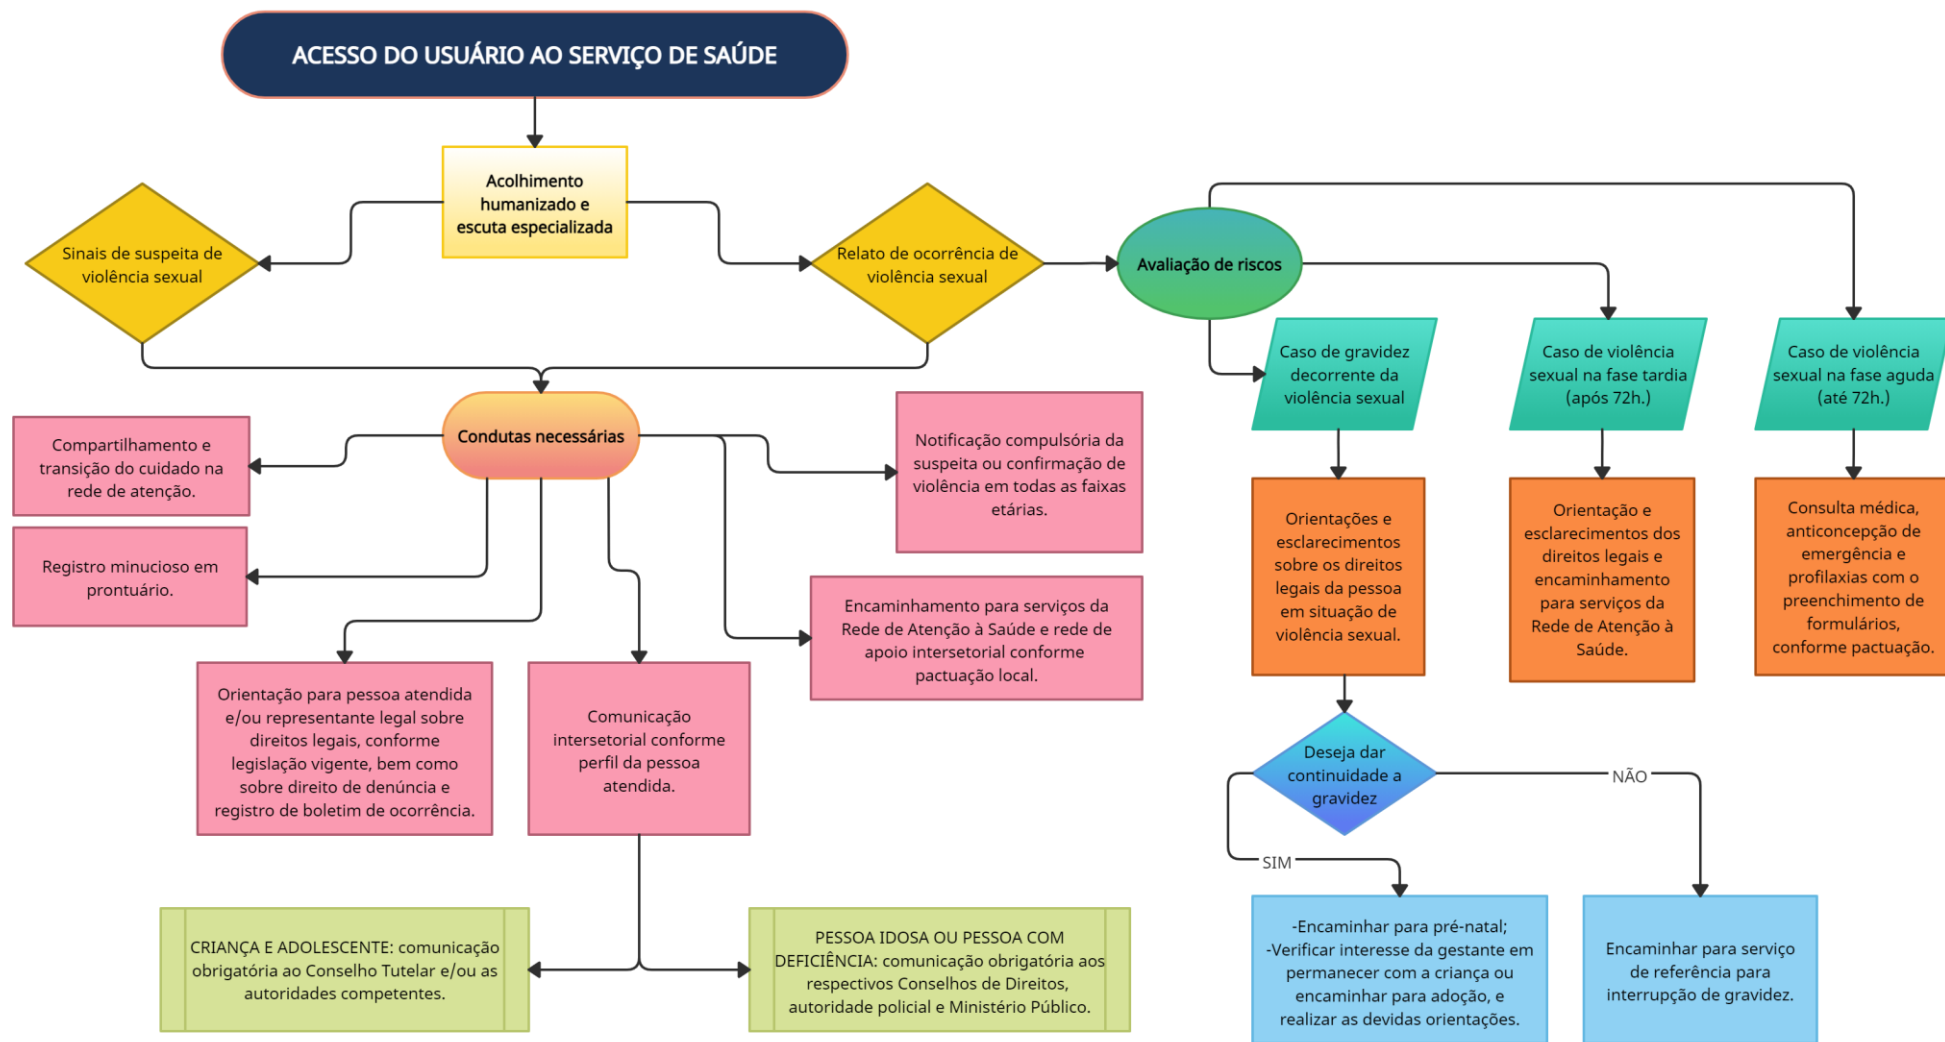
ACESSO DO USUÁRIO AO SERVIÇO DE SAÚDE

Acolhimento humanizado e escuta especializada

Sinais de suspeita de violência sexual

Relato de ocorrência de violência sexual

Avaliação de riscos

Caso de gravidez decorrente da violência sexual

Caso de violência sexual na fase tardia (após 72h.)

Caso de violência sexual na fase aguda (até 72h.)

Condutas necessárias

Compartilhamento e transição do cuidado na rede de atenção.

Registro minucioso em prontuário.

Notificação compulsória da suspeita ou confirmação de violência em todas as faixas etárias.

Encaminhamento para serviços da Rede de Atenção à Saúde e rede de apoio intersetorial conforme pactuação local.

Orientação para pessoa atendida e/ou representante legal sobre direitos legais, conforme legislação vigente, bem como sobre direito de denúncia e registro de boletim de ocorrência.

Comunicação intersetorial conforme perfil da pessoa atendida.

Orientações e esclarecimentos sobre os direitos legais da pessoa em situação de violência sexual.

Orientação e esclarecimentos dos direitos legais e encaminhamento para serviços da Rede de Atenção à Saúde.

Consulta médica, anticoncepção de emergência e profilaxias com o preenchimento de formulários, conforme pactuação.

Deseja dar continuidade a gravidez

NÃO

SIM

CRIANÇA E ADOLESCENTE: comunicação obrigatória ao Conselho Tutelar e/ou as autoridades competentes.

PESSOA IDOSA OU PESSOA COM DEFICIÊNCIA: comunicação obrigatória aos respectivos Conselhos de Direitos, autoridade policial e Ministério Público.

-Encaminhar para pré-natal;
-Verificar interesse da gestante em permanecer com a criança ou encaminhar para adoção, e realizar as devidas orientações.

Encaminhar para serviço de referência para interrupção de gravidez.